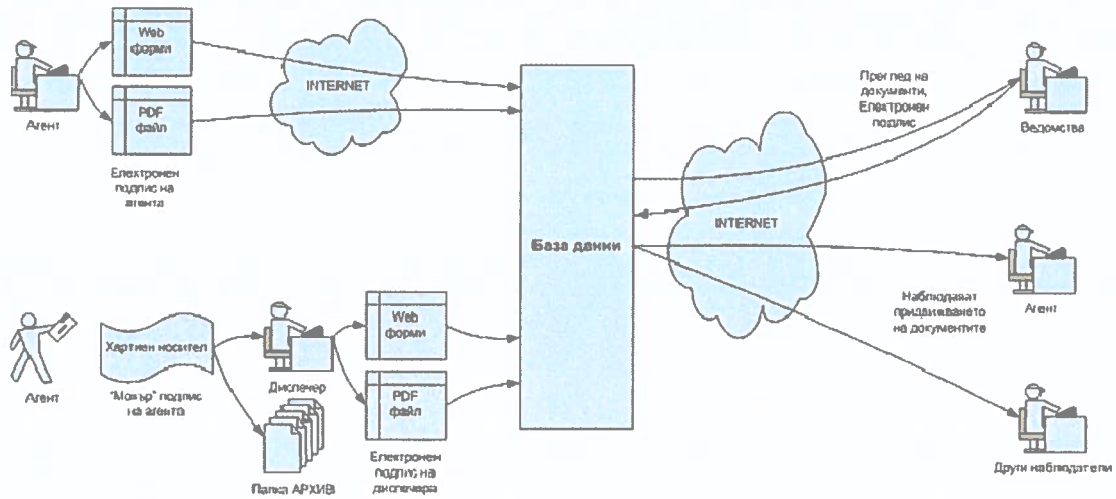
Web форми

PDF файл

Агент

Електронен подпис на агента

INTERNET

База данни

Преглед на документи, Електронен подпис

Ведомства

INTERNET

Агент

Хартиен носител

"Мокър" подпис на агента

Диспечер

Папка АРХИВ

Web форми

PDF файл

Електронен подпис на диспечера

Наблюдават придвижването на документите

Агент

Други наблюдатели